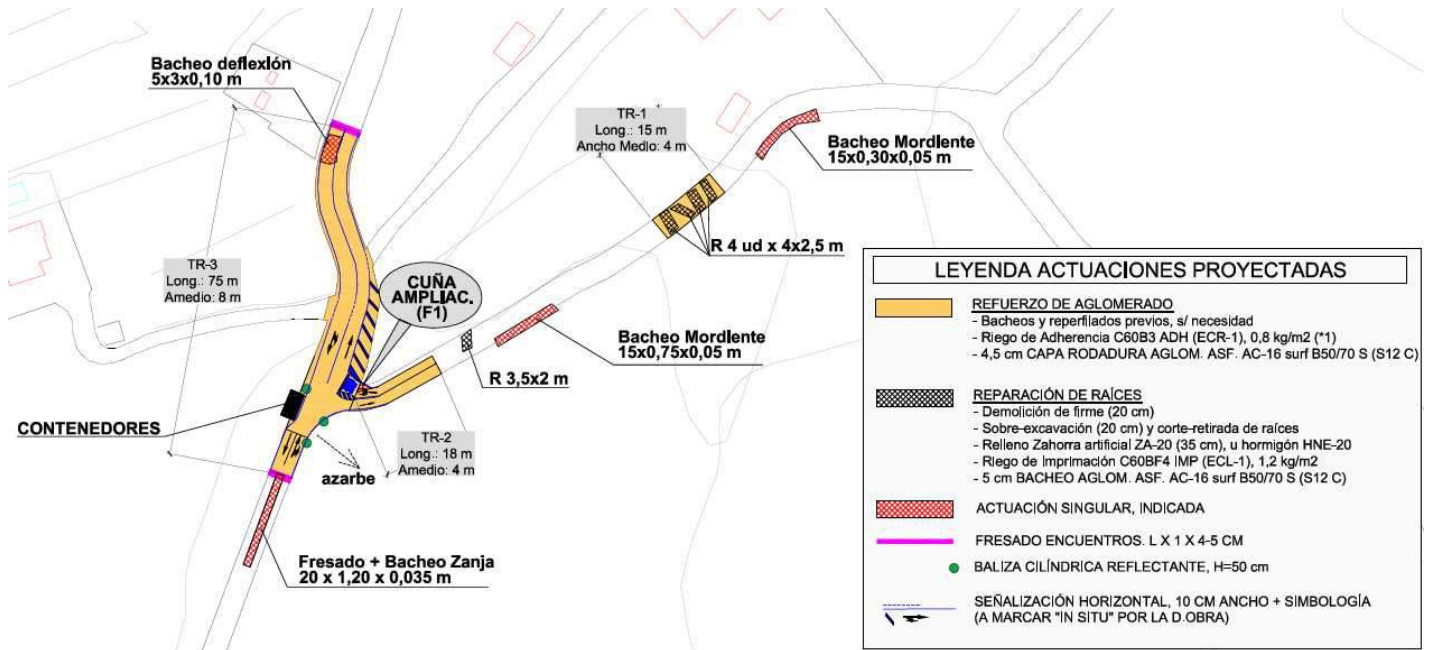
Bacheo deflexión
5x3x0,10 m

TR-1
Long.: 15 m
Ancho Medio: 4 m

Bacheo Mordiente
15x0,30x0,05 m

R 4 ud x 4x2,5 m

TR-3
Long.: 75 m
Amedio: 8 m

CUÑA
AMPLIAC.
(F1)

Bacheo Mordiente
15x0,75x0,05 m

R 3,5x2 m

CONTENEDORES

TR-2
Long.: 18 m
Amedio: 4 m

azarbe

Fresado + Bacheo Zanja
20 x 1,20 x 0,035 m

LEYENDA ACTUACIONES PROYECTADAS

REFUERZO DE AGLOMERADO
- Bacheos y reperfilados previos, s/ necesidad
- Riego de Adherencia C60B3 ADH (ECR-1), 0,8 kg/m2 (*1)
- 4,5 cm CAPA RODADURA AGLOM. ASF. AC-16 surf B50/70 S (S12 C)

REPARACIÓN DE RAÍCES
- Demolición de firme (20 cm)
- Sobre-excavación (20 cm) y corte-retirada de raíces
- Relleno Zahorra artificial ZA-20 (35 cm), u hormigón HNE-20
- Riego de Imprimación C60BF4 IMP (ECL-1), 1,2 kg/m2
- 5 cm BACHEO AGLOM. ASF. AC-16 surf B50/70 S (S12 C)

ACTUACIÓN SINGULAR, INDICADA

FRESADO ENCUENTROS. L X 1 X 4-5 CM

BALIZA CILÍNDRICA REFLECTANTE, H=50 cm

SEÑALIZACIÓN HORIZONTAL, 10 CM ANCHO + SIMBOLOGÍA
(A MARCAR "IN SITU" POR LA D.OBRA)